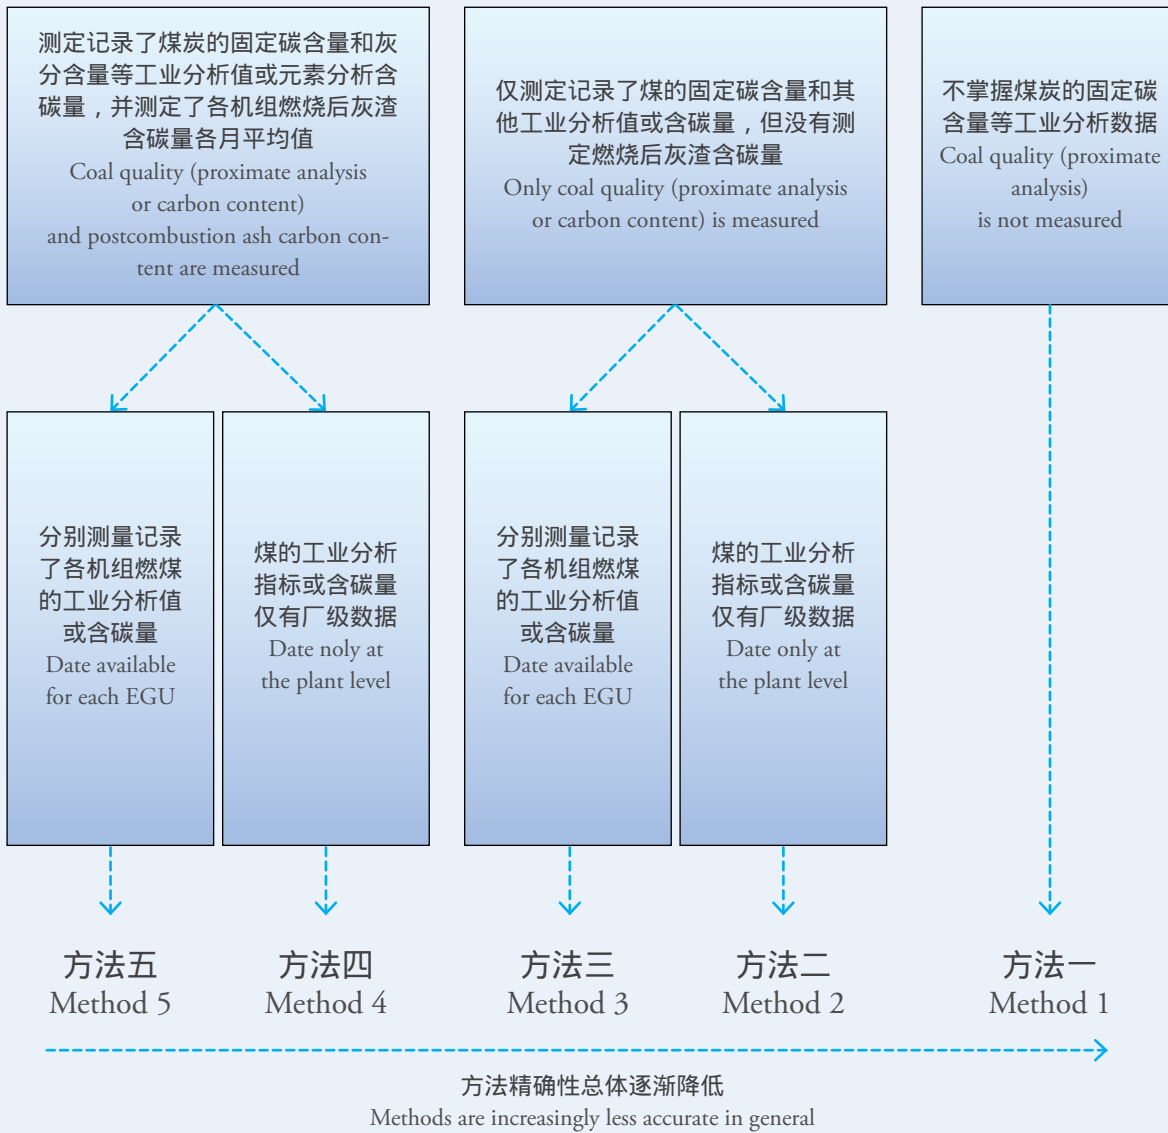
测定记录了煤炭的固定碳含量和灰分含量等工业分析值或元素分析含碳量，并测定了各机组燃烧后灰渣含碳量各月平均值
Coal quality (proximate analysis or carbon content) and postcombustion ash carbon content are measured

仅测定记录了煤的固定碳含量和其他工业分析值或含碳量，但没有测定燃烧后灰渣含碳量
Only coal quality (proximate analysis or carbon content) is measured

不掌握煤炭的固定碳含量等工业分析数据
Coal quality (proximate analysis) is not measured

分别测量记录了各机组燃煤的工业分析值或含碳量
Date available for each EGU

煤的工业分析指标或含碳量仅有厂级数据
Date noly at the plant level

分别测量记录了各机组燃煤的工业分析值或含碳量
Date available for each EGU

煤的工业分析指标或含碳量仅有厂级数据
Date only at the plant level

方法五
Method 5

方法四
Method 4

方法三
Method 3

方法二
Method 2

方法一
Method 1

方法精确性总体逐渐降低
Methods are increasingly less accurate in general